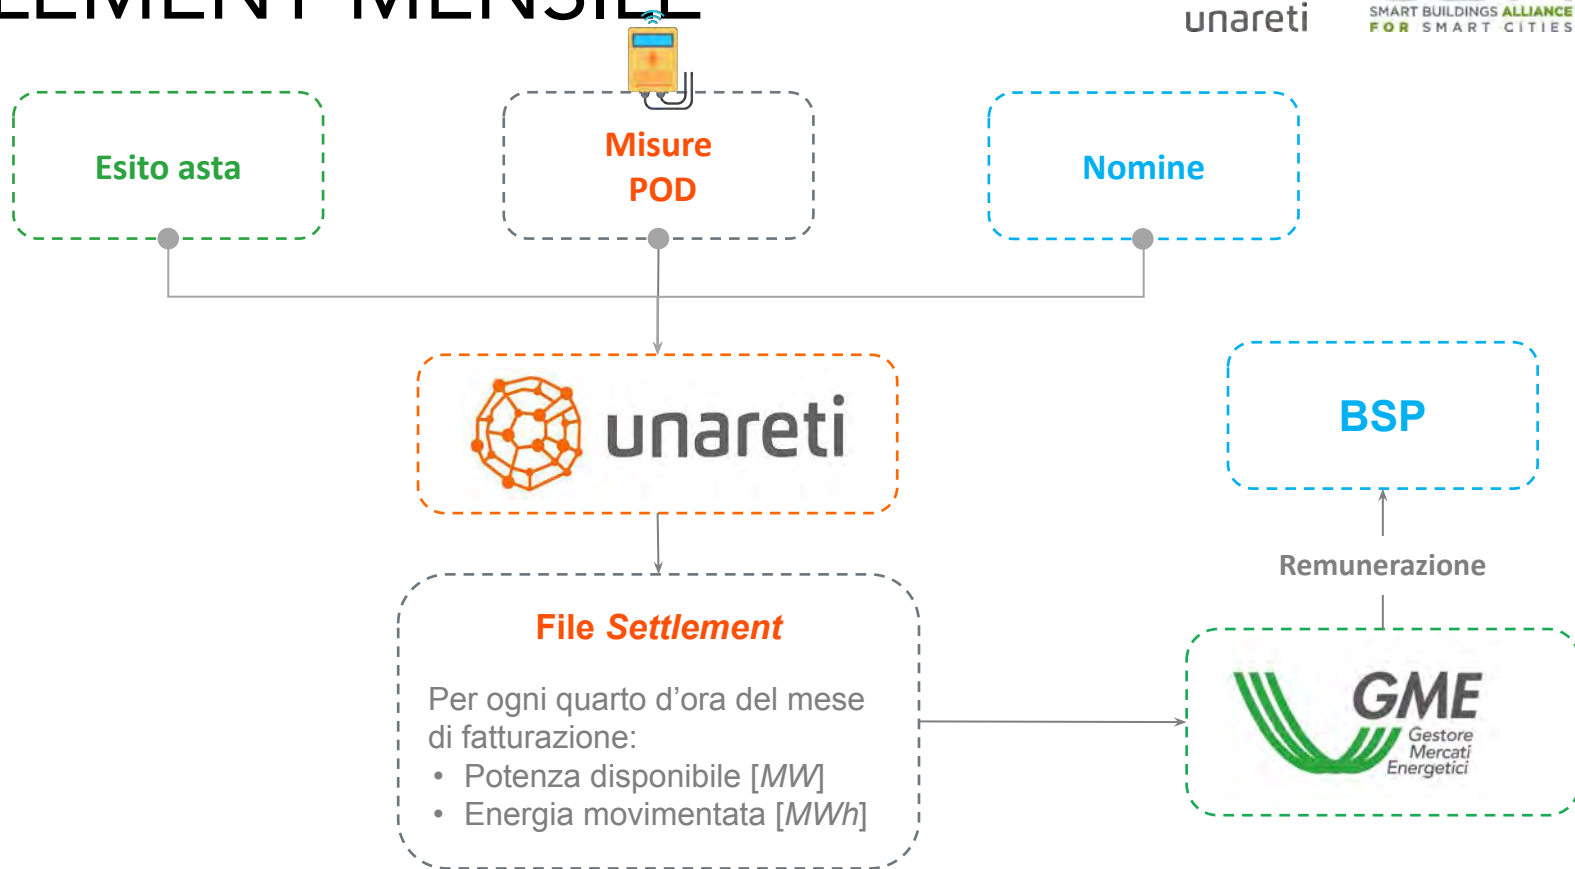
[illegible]

unareti

SMART BUILDINGS ALLIANCE FOR SMART CITIES

Esito asta

Misure POD

Nomine

unareti

BSP

Remunerazione

File *Settlement*

Per ogni quarto d’ora del mese di fatturazione:
• Potenza disponibile [*MW*]
• Energia movimentata [*MWh*]

GME Gestore Mercati Energetici